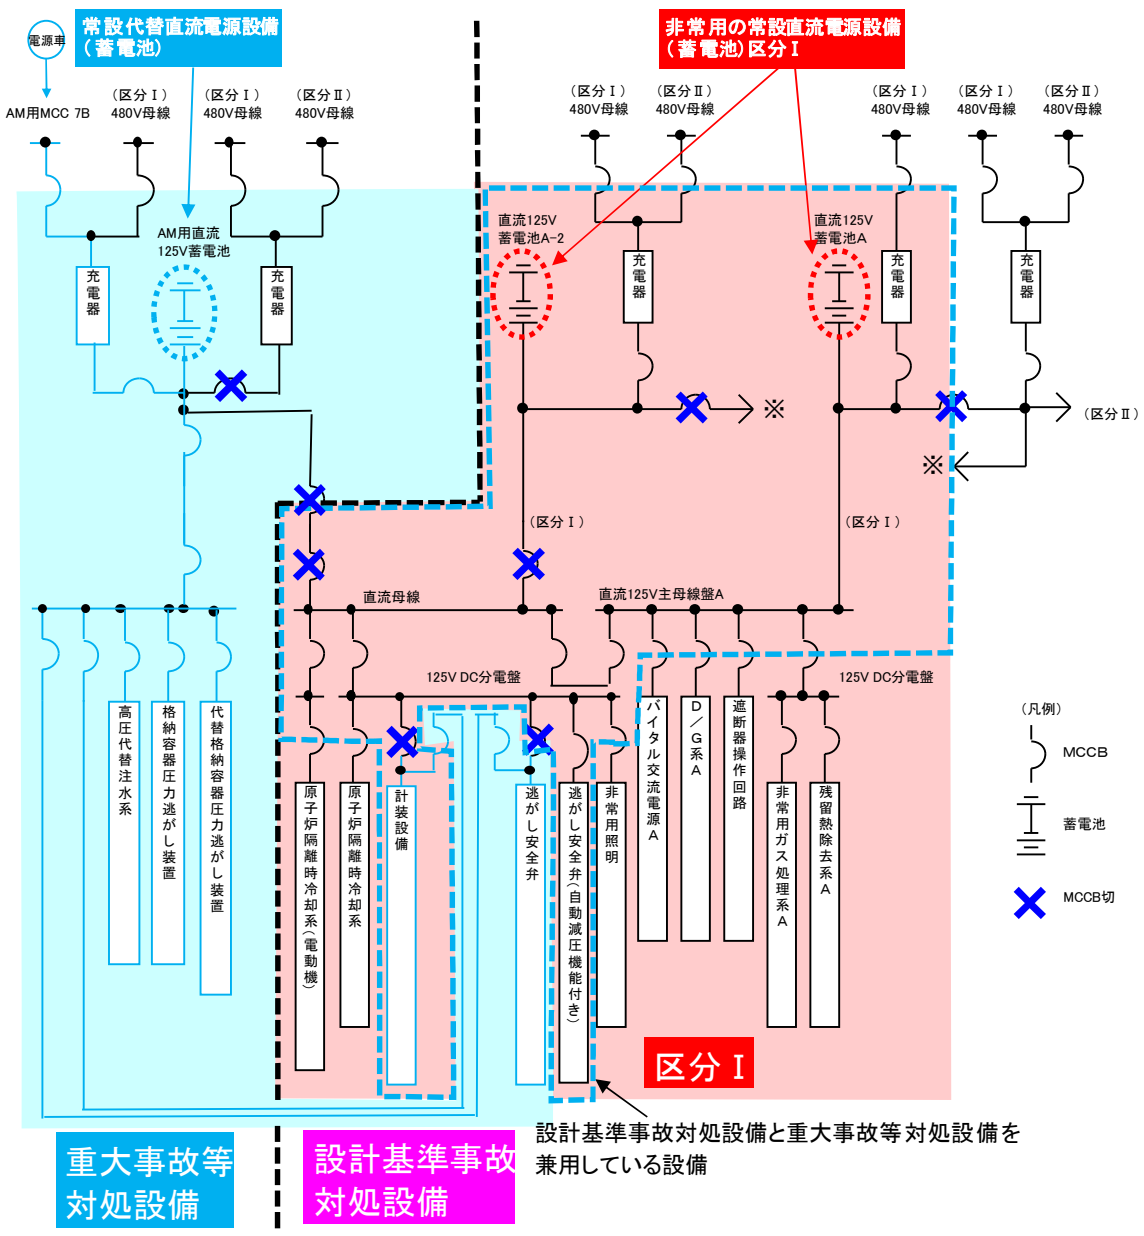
電源車

常設代替直流電源設備
（蓄電池）

AM用MCC 7B

（区分Ⅰ）
480V母線

（区分Ⅰ）
480V母線

（区分Ⅱ）
480V母線

非常用の常設直流電源設備
（蓄電池）区分Ⅰ

（区分Ⅰ）
480V母線

（区分Ⅱ）
480V母線

（区分Ⅰ）
480V母線

（区分Ⅰ）
480V母線

（区分Ⅱ）
480V母線

AM用直流
125V蓄電池

充電器

充電器

直流125V
蓄電池A−2

充電器

直流125V
蓄電池A

充電器

充電器

※

（区分Ⅱ）

※

（区分Ⅰ）

（区分Ⅰ）

直流母線

直流125V主母線盤A

125V DC分電盤

125V DC分電盤

高圧代替注水系

格納容器圧力逃がし装置

代替格納容器圧力逃がし装置

原子炉隔離時冷却系（電動機）

原子炉隔離時冷却系

計装設備

逃がし安全弁

逃がし安全弁（自動減圧機能付き）

非常用照明

バイタル交流電源A

D／G系A

遮断器操作回路

非常用ガス処理系A

残留熱除去系A

（凡例）

MCCB

蓄電池

MCCB切

区分Ⅰ

設計基準事故対処設備と重大事故等対処設備を兼用している設備

重大事故等対処設備

設計基準事故対処設備